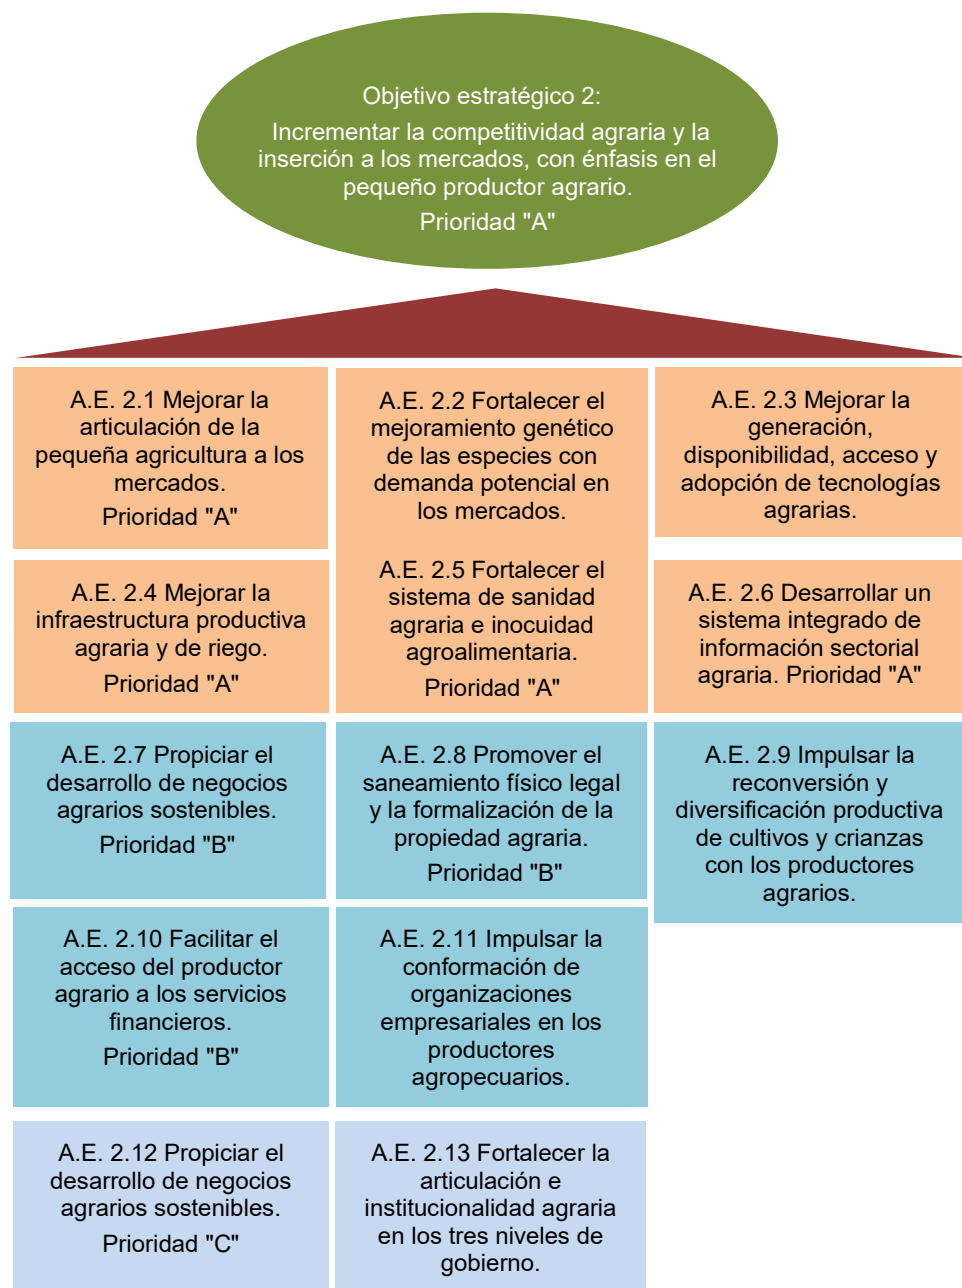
Objetivo estratégico 2:

Incrementar la competitividad agraria y la inserción a los mercados, con énfasis en el pequeño productor agrario.

Prioridad "A"

A.E. 2.1 Mejorar la articulación de la pequeña agricultura a los mercados.
Prioridad "A"

A.E. 2.2 Fortalecer el mejoramiento genético de las especies con demanda potencial en los mercados.

A.E. 2.3 Mejorar la generación, disponibilidad, acceso y adopción de tecnologías agrarias.

A.E. 2.4 Mejorar la infraestructura productiva agraria y de riego.
Prioridad "A"

A.E. 2.5 Fortalecer el sistema de sanidad agraria e inocuidad agroalimentaria.
Prioridad "A"

A.E. 2.6 Desarrollar un sistema integrado de información sectorial agraria. Prioridad "A"

A.E. 2.7 Propiciar el desarrollo de negocios agrarios sostenibles.
Prioridad "B"

A.E. 2.8 Promover el saneamiento físico legal y la formalización de la propiedad agraria.
Prioridad "B"

A.E. 2.9 Impulsar la reconversión y diversificación productiva de cultivos y crianzas con los productores agrarios.

A.E. 2.10 Facilitar el acceso del productor agrario a los servicios financieros.
Prioridad "B"

A.E. 2.11 Impulsar la conformación de organizaciones empresariales en los productores agropecuarios.

A.E. 2.12 Propiciar el desarrollo de negocios agrarios sostenibles.
Prioridad "C"

A.E. 2.13 Fortalecer la articulación e institucionalidad agraria en los tres niveles de gobierno.